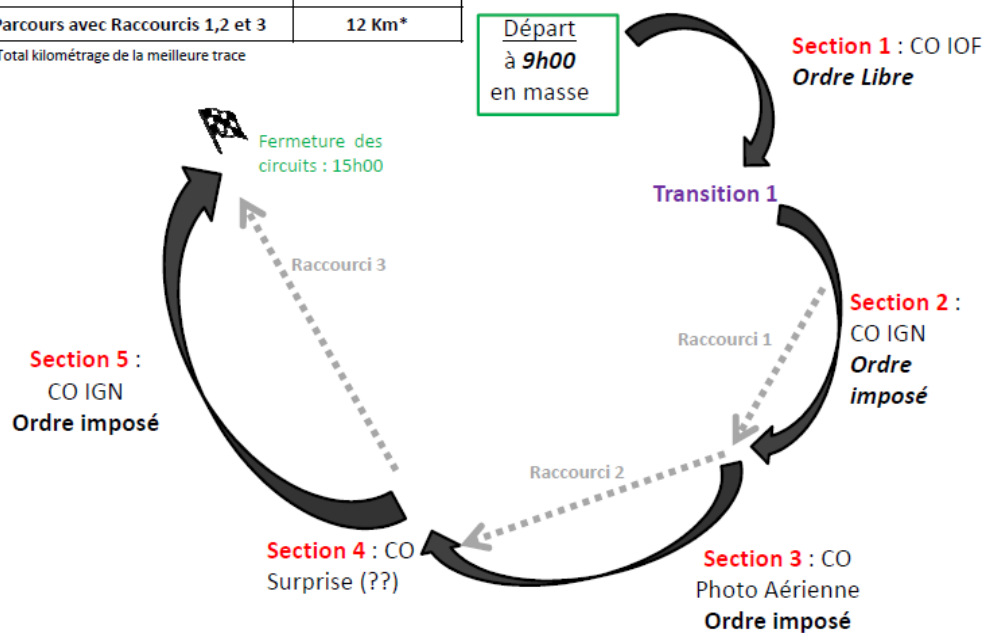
| Parcours avec Raccourcis 1,2 et 3 | 12 Km* |
|---|---|

Total kilométrage de la meilleure trace

Départ à *9h00* en masse

Section 1 : CO IOF
*Ordre Libre*

Fermeture des circuits : 15h00

Transition 1

Raccourci 3

Section 2 : CO IGN
*Ordre imposé*

Raccourci 1

Section 5 : CO IGN
**Ordre imposé**

Raccourci 2

Section 4 : CO Surprise (??)

Section 3 : CO Photo Aérienne
**Ordre imposé**